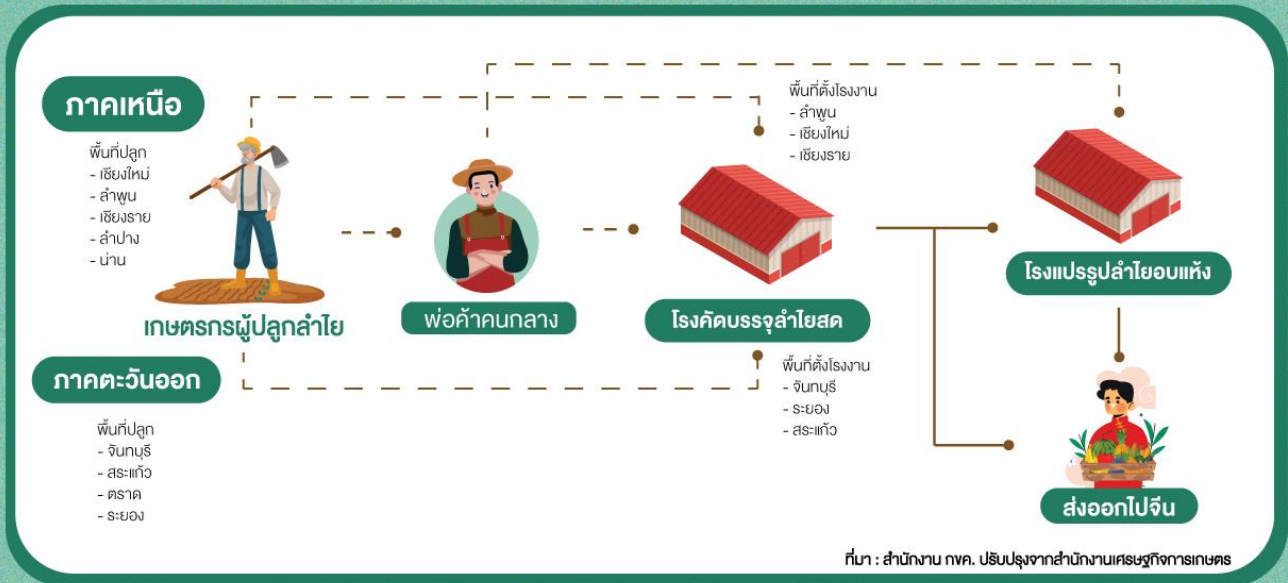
ภาคเหนือ

พื้นที่ปลูก
- เชียงใหม่
- ลำพูน
- เชียงราย
- ลำปาง
- น่าน

เกษตรกรผู้ปลูกลำไย

ภาคตะวันออก

พื้นที่ปลูก
- จันทบุรี
- สระแก้ว
- ตราด
- ระยอง

พ่อค้าคนกลาง

พื้นที่ตั้งโรงงาน
- ลำพูน
- เชียงใหม่
- เชียงราย

โรงคัดบรรจุลำไยสด

พื้นที่ตั้งโรงงาน
- จันทบุรี
- ระยอง
- สระแก้ว

โรงแปรรูปลำไยอบแห้ง

ส่งออกไปจีน

ที่มา : สำนักงาน กขค. ปรับปรุงจากสำนักงานเศรษฐกิจการเกษตร